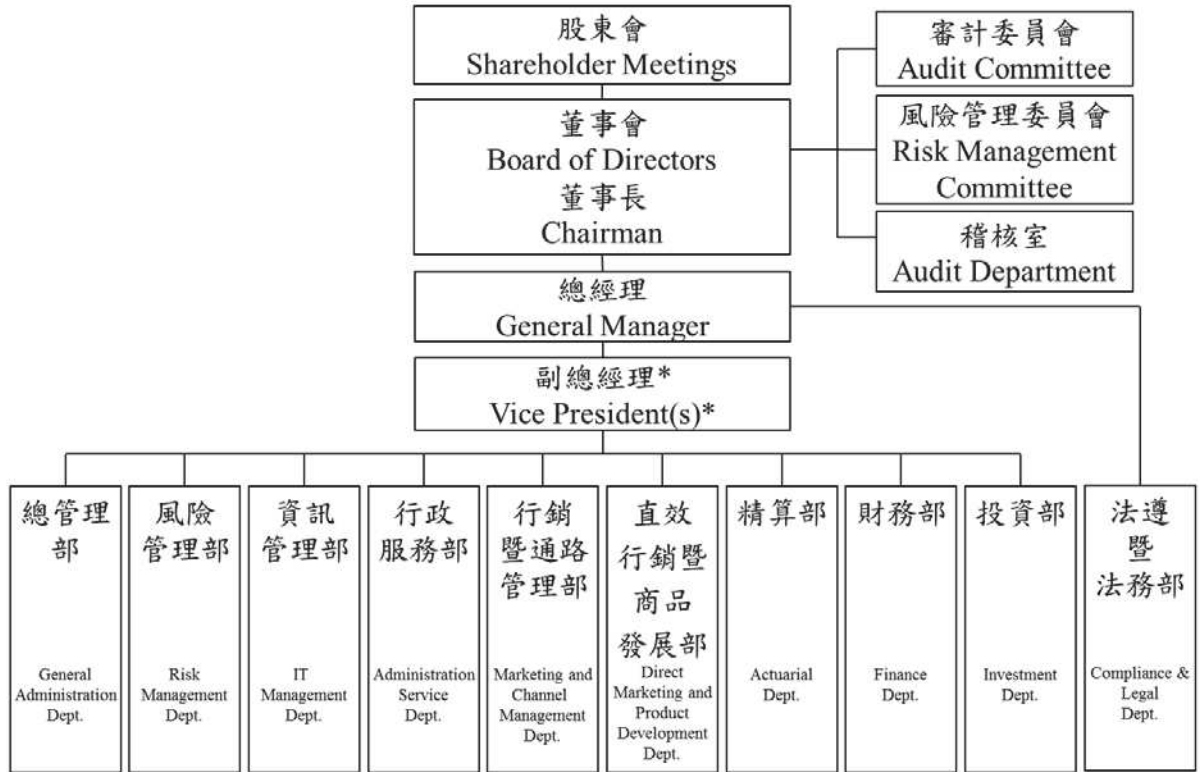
股東會
Shareholder Meetings

審計委員會
Audit Committee

董事會
Board of Directors
董事長
Chairman

風險管理委員會
Risk Management Committee

稽核室
Audit Department

總經理
General Manager

副總經理*
Vice President(s)*

總管理部
General Administration Dept.

風險管理部
Risk Management Dept.

資訊管理部
IT Management Dept.

行政服務部
Administration Service Dept.

行銷暨通路管理部
Marketing and Channel Management Dept.

直效行銷暨商品發展部
Direct Marketing and Product Development Dept.

精算部
Actuarial Dept.

財務部
Finance Dept.

投資部
Investment Dept.

法遵暨法務部
Compliance & Legal Dept.